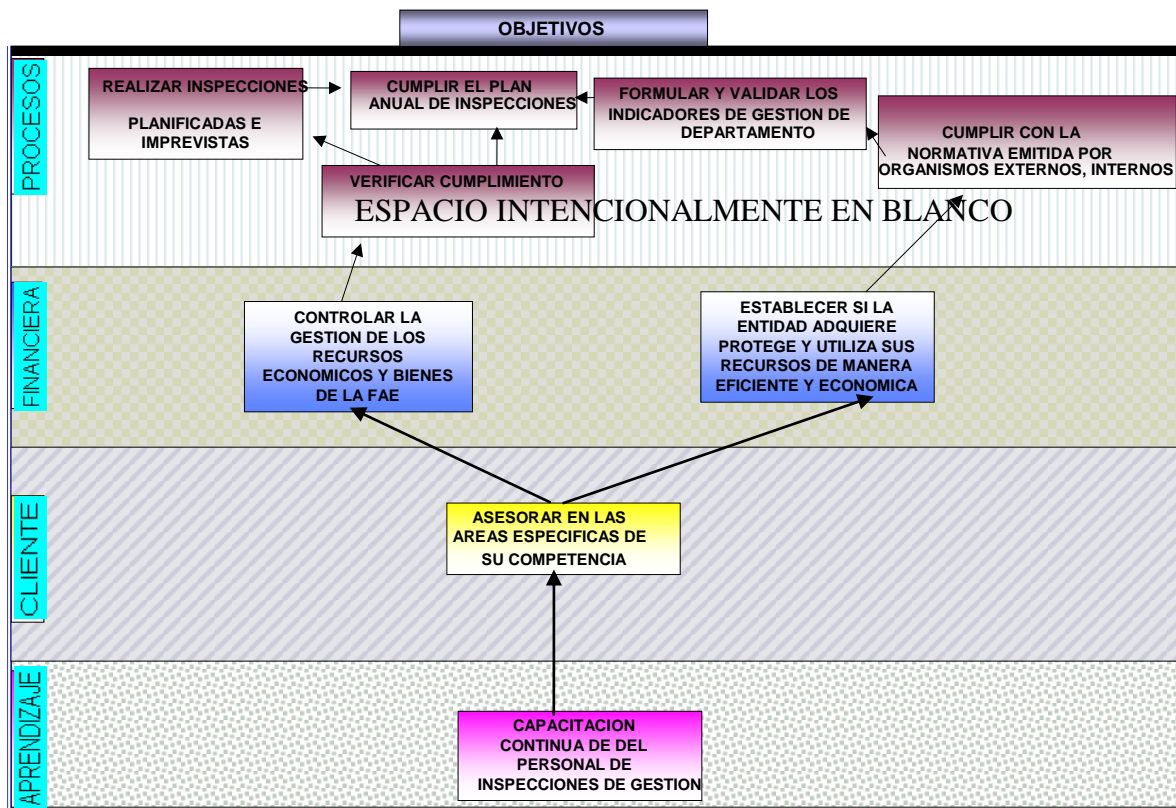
OBJETIVOS

PROCESOS

REALIZAR INSPECCIONES PLANIFICADAS E IMPREVISTAS

CUMPLIR EL PLAN ANUAL DE INSPECCIONES

FORMULAR Y VALIDAR LOS INDICADORES DE GESTION DE DEPARTAMENTO

CUMPLIR CON LA NORMATIVA EMITIDA POR ORGANISMOS EXTERNOS, INTERNOS

VERIFICAR CUMPLIMIENTO

ESPACIO INTENCIONALMENTE EN BLANCO

FINANCIERA

CONTROLAR LA GESTION DE LOS RECURSOS ECONOMICOS Y BIENES DE LA FAE

ESTABLECER SI LA ENTIDAD ADQUIERE PROTEGE Y UTILIZA SUS RECURSOS DE MANERA EFICIENTE Y ECONOMICA

CLIENTE

ASESORAR EN LAS AREAS ESPECIFICAS DE SU COMPETENCIA

APRENDIZAJE

CAPACITACION CONTINUA DE DEL PERSONAL DE INSPECCIONES DE GESTION